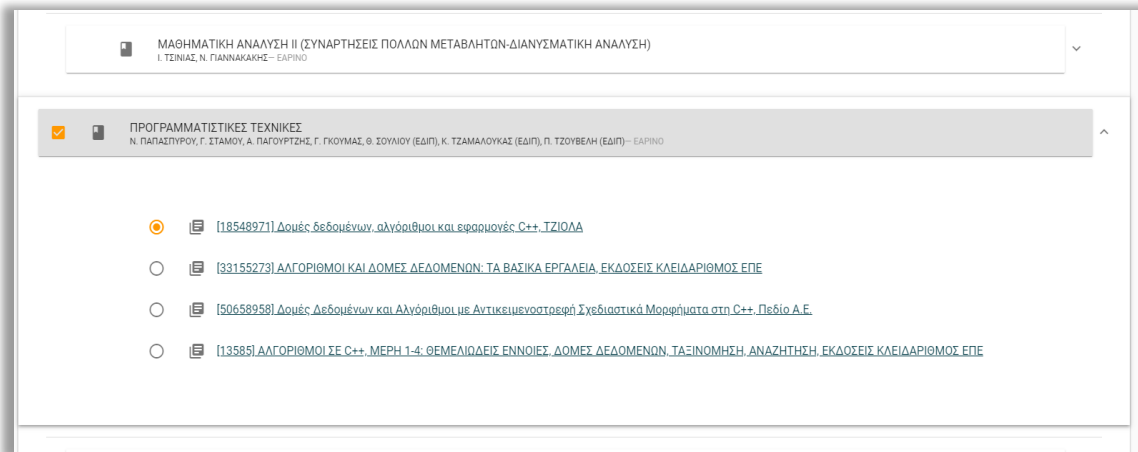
ΜΑΘΗΜΑΤΙΚΗ ΑΝΑΛΥΣΗ ΙΙ (ΣΥΝΑΡΤΗΣΕΙΣ ΠΟΛΛΩΝ ΜΕΤΑΒΛΗΤΩΝ-ΔΙΑΝΥΣΜΑΤΙΚΗ ΑΝΑΛΥΣΗ)
Ι. ΤΣΙΝΙΑΣ, Ν. ΓΙΑΝΝΑΚΑΚΗΣ— ΕΑΡΙΝΟ

ΠΡΟΓΡΑΜΜΑΤΙΣΤΙΚΕΣ ΤΕΧΝΙΚΕΣ
Ν. ΠΑΠΑΣΠΥΡΟΥ, Γ. ΣΤΑΜΟΥ, Α. ΠΑΓΟΥΡΤΖΗΣ, Γ. ΓΚΟΥΜΑΣ, Θ. ΣΟΥΛΙΟΥ (ΕΔΙΠ), Κ. ΤΖΑΜΑΛΟΥΚΑΣ (ΕΔΙΠ), Π. ΤΖΟΥΒΕΛΗ (ΕΔΙΠ)— ΕΑΡΙΝΟ

[18548971] Δομές δεδομένων, αλγόριθμοι και εφαρμογές C++, ΤΖΙΟΛΑ

[33155273] ΑΛΓΟΡΙΘΜΟΙ ΚΑΙ ΔΟΜΕΣ ΔΕΔΟΜΕΝΩΝ: ΤΑ ΒΑΣΙΚΑ ΕΡΓΑΛΕΙΑ, ΕΚΔΟΣΕΙΣ ΚΛΕΙΔΑΡΙΘΜΟΣ ΕΠΕ

[50658958] Δομές Δεδομένων και Αλγόριθμοι με Αντικειμενοστρεφή Σχεδιαστικά Μορφήματα στη C++, Πεδίο Α.Ε.

[13585] ΑΛΓΟΡΙΘΜΟΙ ΣΕ C++, ΜΕΡΗ 1-4: ΘΕΜΕΛΙΩΔΕΙΣ ΕΝΝΟΙΕΣ, ΔΟΜΕΣ ΔΕΔΟΜΕΝΩΝ, ΤΑΞΙΝΟΜΗΣΗ, ΑΝΑΖΗΤΗΣΗ, ΕΚΔΟΣΕΙΣ ΚΛΕΙΔΑΡΙΘΜΟΣ ΕΠΕ